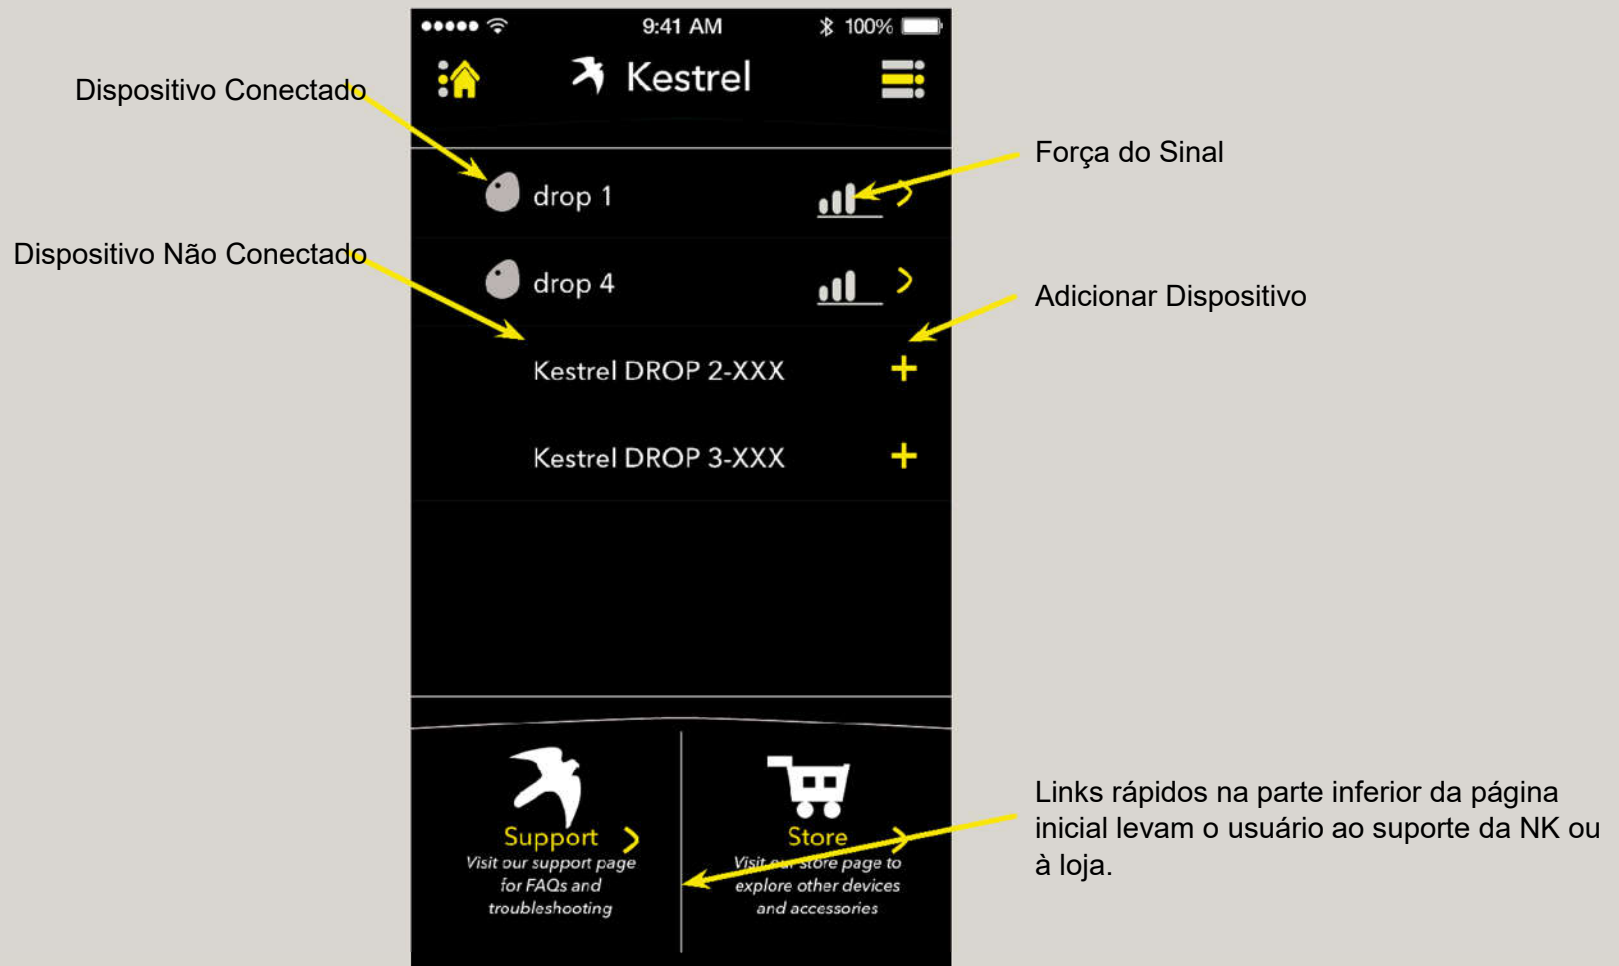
9:41 AM
100%

Kestrel

Dispositivo Conectado

Força do Sinal

drop 1

Dispositivo Não Conectado

drop 4

Adicionar Dispositivo

Kestrel DROP 2-XXX

Kestrel DROP 3-XXX

Support
Visit our support page for FAQs and troubleshooting

Store
Visit our store page to explore other devices and accessories

Links rápidos na parte inferior da página inicial levam o usuário ao suporte da NK ou à loja.